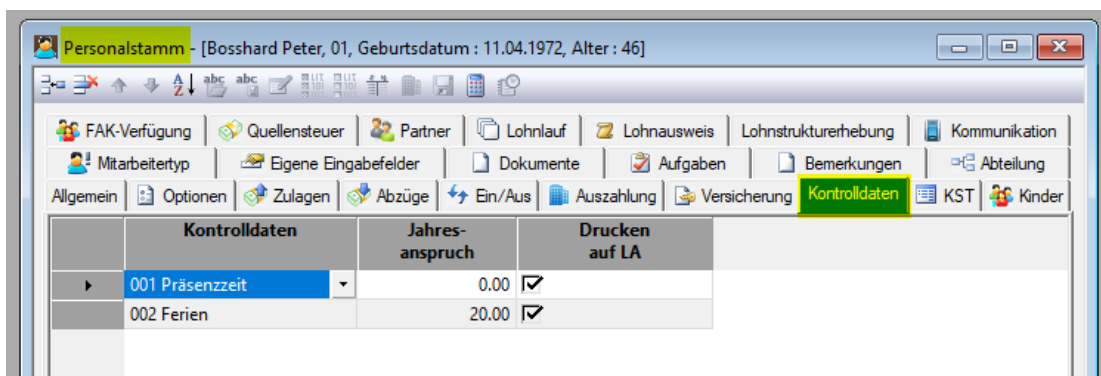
Personalstamm - [Bosshard Peter, 01, Geburtsdatum : 11.04.1972, Alter : 46]

FAK-Verfügung | Quellensteuer | Partner | Lohnlauf | Lohnausweis | Lohnstrukturerhebung | Kommunikation
Mitarbeitertyp | Eigene Eingabefelder | Dokumente | Aufgaben | Bemerkungen | Abteilung
Allgemein | Optionen | Zulagen | Abzüge | Ein/Aus | Auszahlung | Versicherung | Kontrolldaten | KST | Kinder

| | Kontrolldaten | Jahres-anspruch | Drucken auf LA |
|---|---|---|---|
| ▸ | 001 Präsenzzeit | 0.00 | ☑ |
| | 002 Ferien | 20.00 | ☑ |